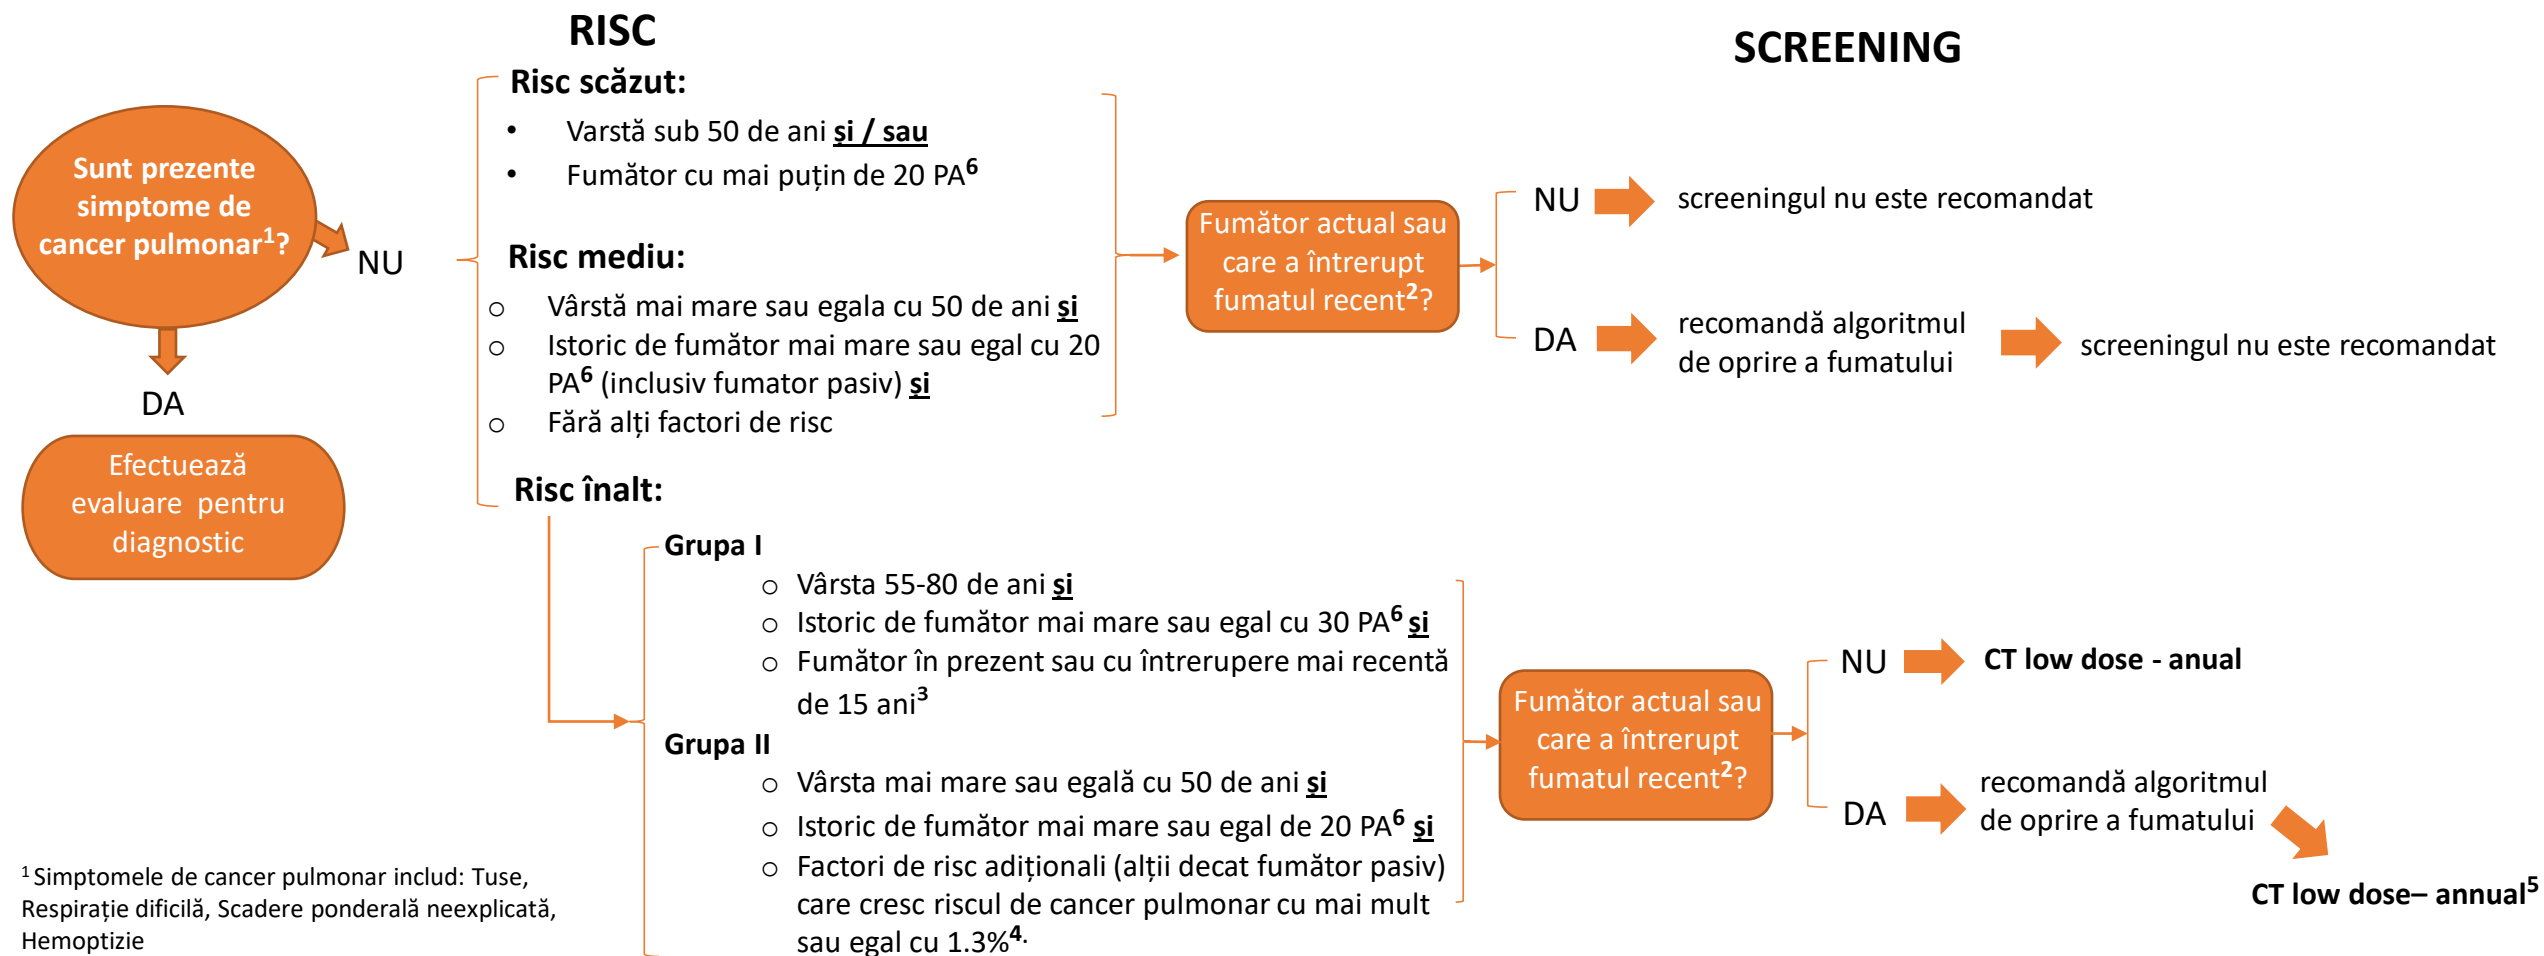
RISC

SCREENING

Sunt prezente simptome de cancer pulmonar$^1$?

NU

DA

Efectuează evaluare pentru diagnostic

Risc scăzut:
• Varstă sub 50 de ani și / sau
• Fumător cu mai puțin de 20 PA$^6$

Risc mediu:
○ Vârstă mai mare sau egala cu 50 de ani și
○ Istoric de fumător mai mare sau egal cu 20 PA$^6$ (inclusiv fumator pasiv) și
○ Fără alți factori de risc

Risc înalt:

Grupa I
○ Vârsta 55-80 de ani și
○ Istoric de fumător mai mare sau egal cu 30 PA$^6$ și
○ Fumător în prezent sau cu întrerupere mai recentă de 15 ani$^3$

Grupa II
○ Vârsta mai mare sau egală cu 50 de ani și
○ Istoric de fumător mai mare sau egal de 20 PA$^6$ și
○ Factori de risc adiționali (alții decat fumător pasiv) care cresc riscul de cancer pulmonar cu mai mult sau egal cu 1.3%$^4$.

Fumător actual sau care a întrerupt fumatul recent$^2$?

NU
screeningul nu este recomandat

DA
recomandă algoritmul de oprire a fumatului
screeningul nu este recomandat

Fumător actual sau care a întrerupt fumatul recent$^2$?

NU
CT low dose - anual

DA
recomandă algoritmul de oprire a fumatului

CT low dose– annual$^5$

$^1$Simptomele de cancer pulmonar includ: Tuse, Respirație dificilă, Scadere ponderală neexplicată, Hemoptizie